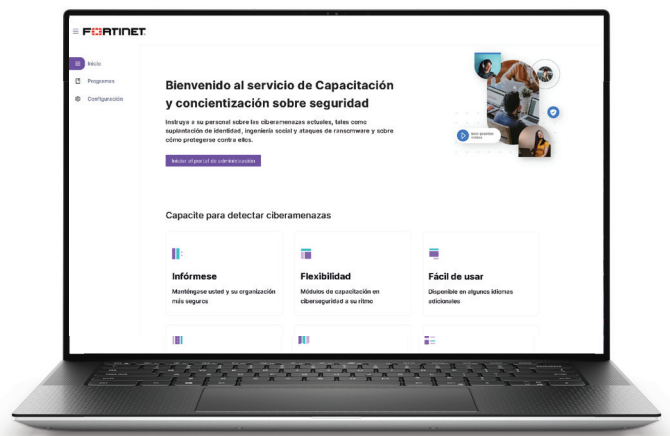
FORTINET

Inicio
Programas
Configuración

Bienvenido al servicio de Capacitación y concientización sobre seguridad

Instruya a su personal sobre las ciberamenazas actuales, tales como suplantación de identidad, ingeniería social y ataques de ransomware y sobre cómo protegerse contra ellos.

Iniciar el portal de concientización

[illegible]

Capacite para detectar ciberamenazas

Infórmese
Manténgase usted y su organización más seguros

Flexibilidad
Módulos de capacitación en ciberseguridad a su ritmo

Fácil de usar
Disponible en algunos idiomas adicionales